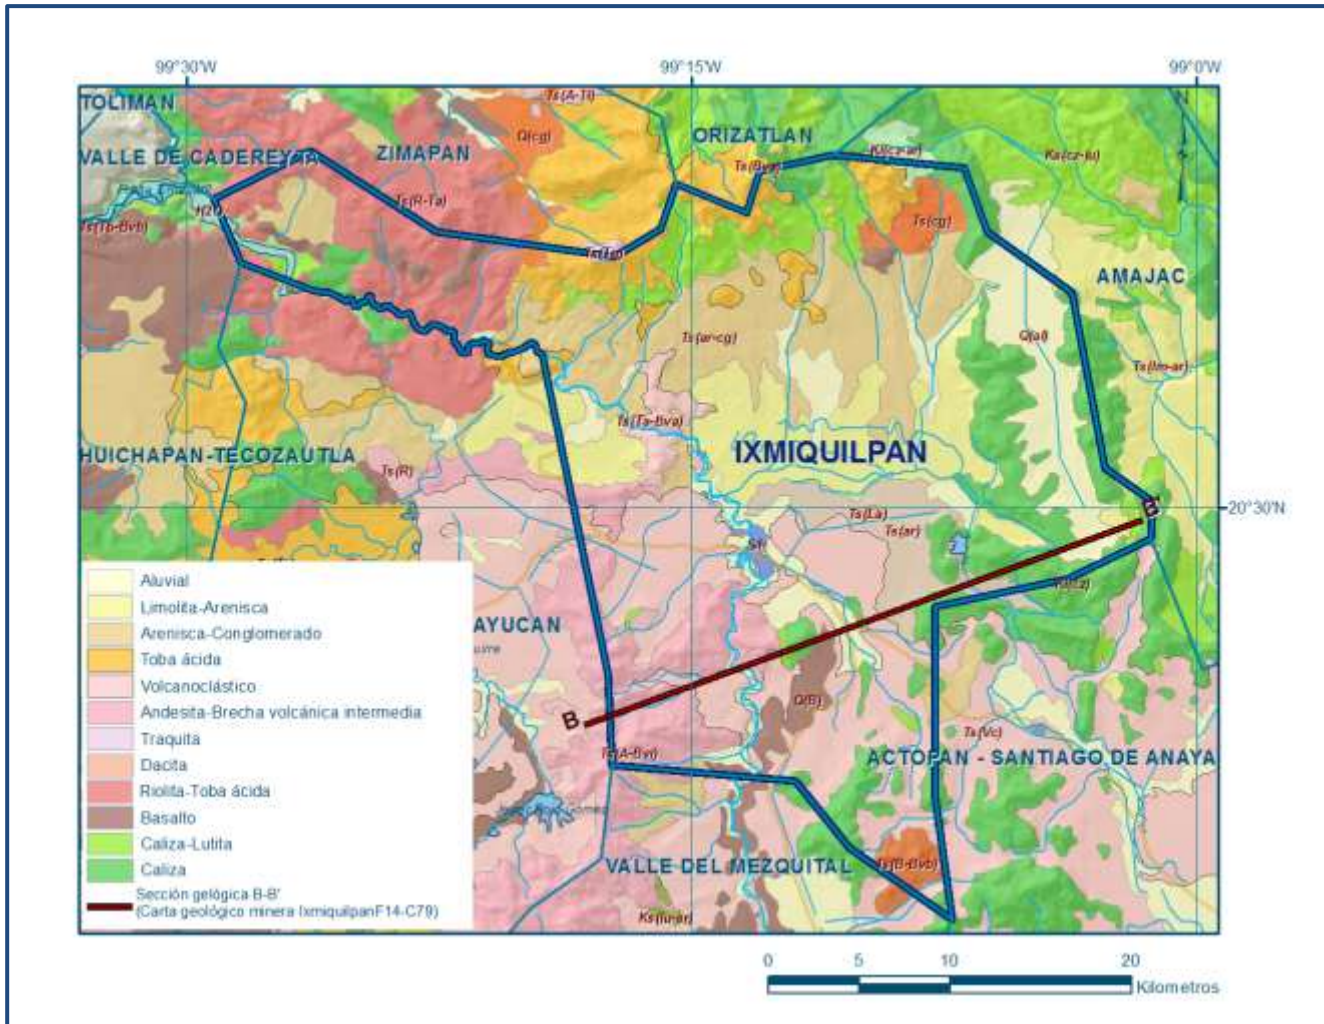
99°30'W

99°15'W

99°0'W

TOLIMAN

VALLE DE CADEREYTA

ZIMAPAN

ORIZATLAN

Ts(A-Ti)

Q(cg)

Ts(Bva)

Ki(cz-ar)

Ks(cz-lu)

Ts(R-Ta)

Ts(Ta-Bvb)

Ts(cg)

Ts(cg)

AMAJAC

Ts(ar-cg)

Q(al)

Ts(lm-ar)

Ts(Ta-Bva)

IXMIQUILPAN

HUICHAPAN-TECOZAUTLA

Ts(R)

B'

20°30'N

Ts(La)

Ts(ar)

Ki(cz)

Aluvial

Limolita-Arenisca

Arenisca-Conglomerado

Toba ácida

Volcanoclástico

Andesita-Brecha volcánica intermedia

Traquita

Dacita

Riolita-Toba ácida

Basalto

Caliza-Lutita

Caliza

Sección gelógica B-B'
(Carta geológico minera IxmiquilpanF14-C79)

AYUCAN

Q(B)

B

Ts(Vc)

Ts(A-Bva)

ACTOPAN - SANTIAGO DE ANAYA

VALLE DEL MEZQUITAL

Ts(B-Bvb)

Ks(lu-ar)

0 5 10 20

Kilometros